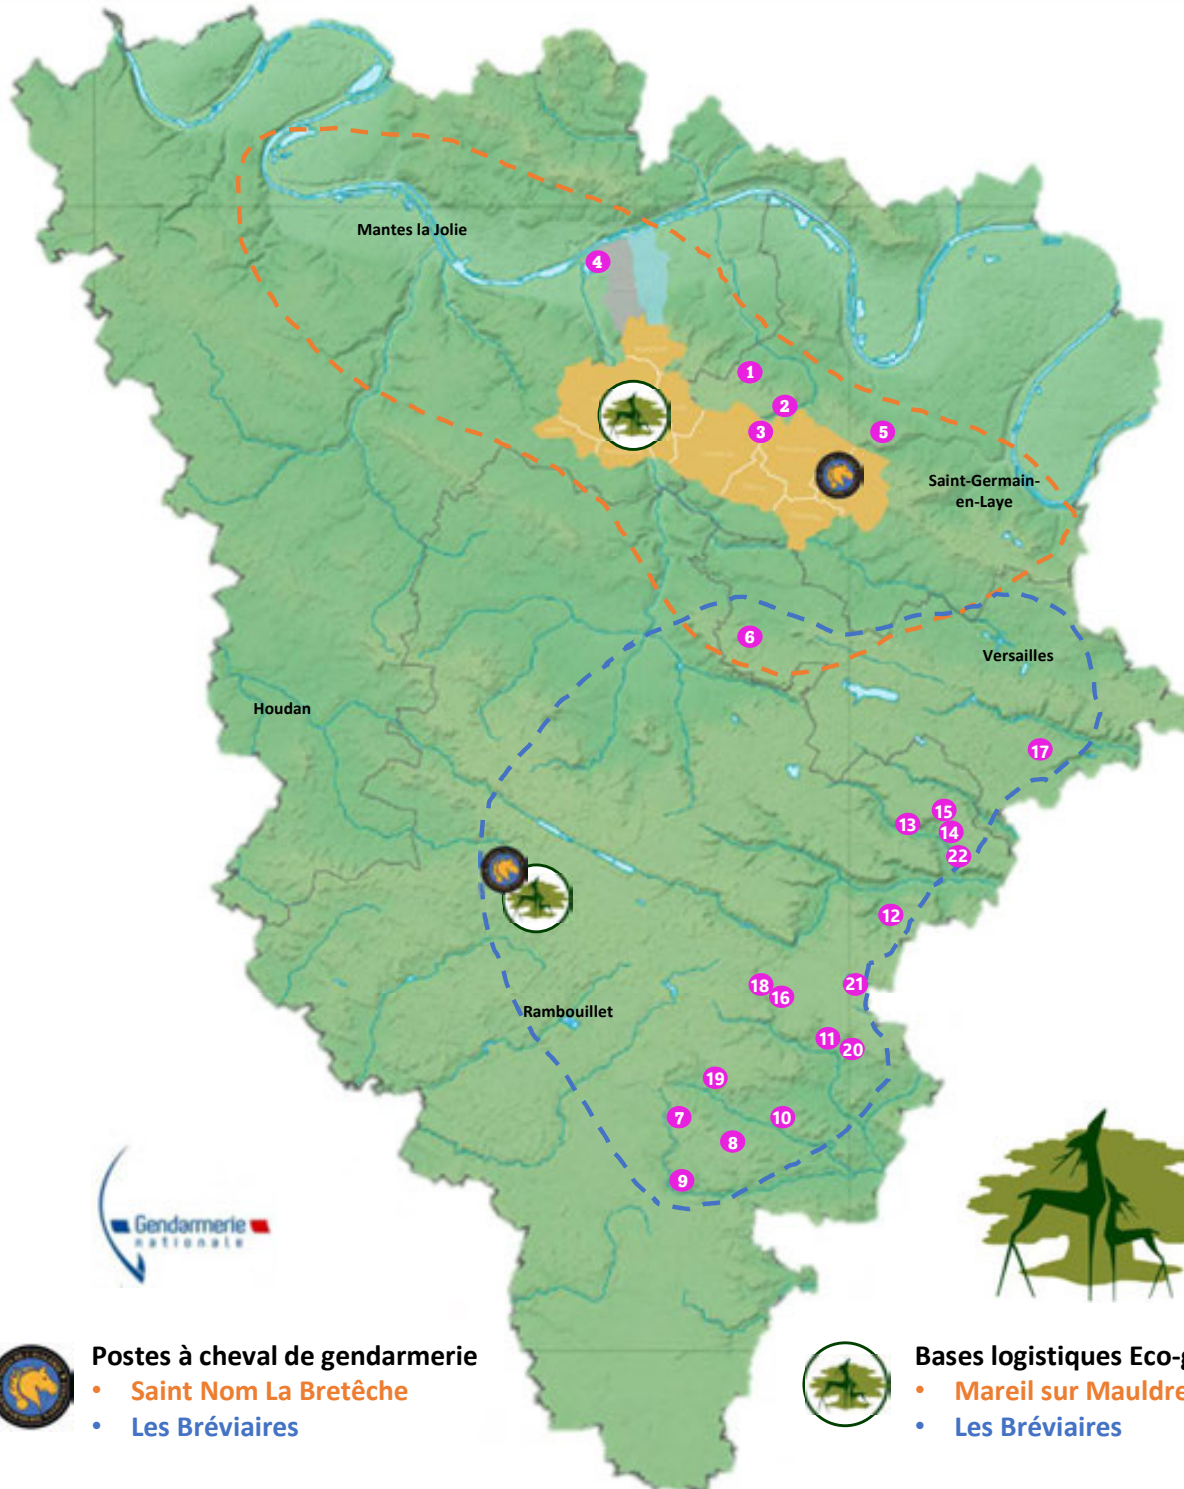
Mantes la Jolie

4

1

2

3

5

Saint-Germain-en-Laye

6

Versailles

Houdan

17

15

13

14

22

12

18

16

21

Rambouillet

11

20

19

7

10

8

9

Gendarmerie nationale

Postes à cheval de gendarmerie
• Saint Nom La Bretêche
• Les Bréviaires

Bases logistiques Eco-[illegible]
• Mareil sur Mauldre
• Les Bréviaires